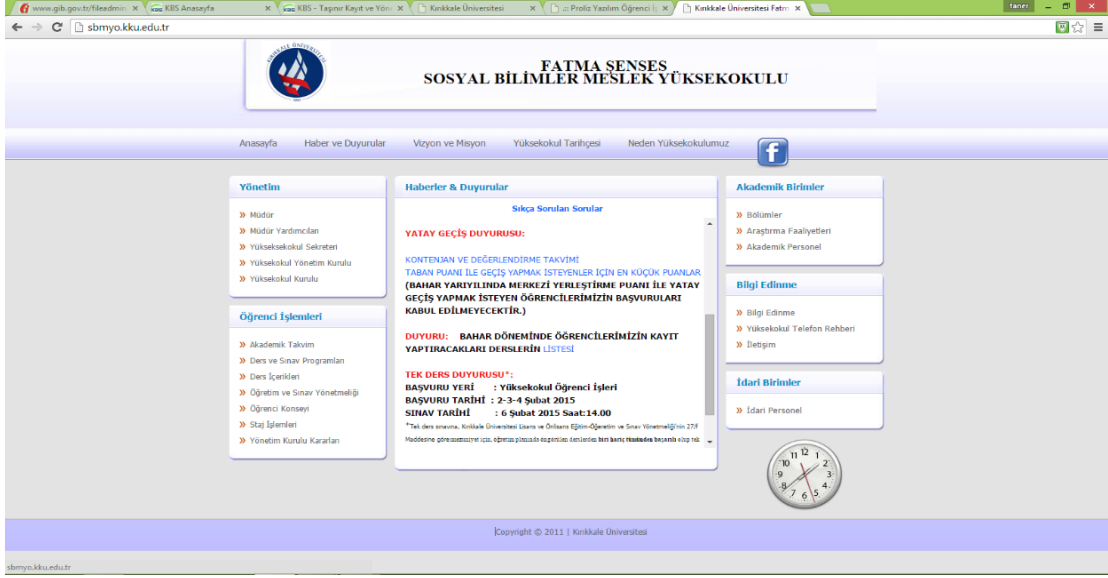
www.gib.gov.tr/fileadmin | KBS Anasayfa | KBS - Taşınır Kayıt ve Yöne | Kırıkkale Üniversitesi | :: Proliz Yazılım Öğrenci B | Kırıkkale Üniversitesi Fatm

Taner

sbmyo.kku.edu.tr

FATMA ŞENSES
SOSYAL BİLİMLER MESLEK YÜKSEKOKULU

Anasayfa | Haber ve Duyurular | Vizyon ve Misyon | Yüksekokul Tarihçesi | Neden Yüksekokulumuz

f

Yönetim
» Müdür
» Müdür Yardımcıları
» Yüksekokul Sekreteri
» Yüksekokul Yönetim Kurulu
» Yüksekokul Kurulu

Öğrenci İşlemleri
» Akademik Takvim
» Ders ve Sınav Programları
» Ders İçerikleri
» Öğretim ve Sınav Yönetmeliği
» Öğrenci Konseyi
» Staj İşlemleri
» Yönetim Kurulu Kararları

Haberler & Duyurular

Sıkça Sorulan Sorular

YATAY GEÇİŞ DUYURUSU:

KONTENJAN VE DEĞERLENDİRME TAKVİMİ
TABAN PUANI İLE GEÇİŞ YAPMAK İSTEYENLER İÇİN EN KÜÇÜK PUANLAR
(BAHAR YARIYILINDA MERKEZİ YERLEŞTİRME PUANI İLE YATAY GEÇİŞ YAPMAK İSTEYEN ÖĞRENCİLERİMİZİN BAŞVURULARI KABUL EDİLMEYECEKTİR.)

DUYURU: BAHAR DÖNEMİNDE ÖĞRENCİLERİMİZİN KAYIT YAPTIRACAKLARI DERSLERİN LİSTESİ

TEK DERS DUYURUSU*:
BAŞVURU YERİ : Yüksekokul Öğrenci İşleri
BAŞVURU TARİHİ : 2-3-4 Şubat 2015
SINAV TARİHİ : 6 Şubat 2015 Saat:14.00

*Tek ders sınavına, Kırıkkale Üniversitesi Lisans ve Önlisans Eğitim-Öğretim ve Sınav Yönetmeliği'nin 27/F Maddesine göre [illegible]

Akademik Birimler
» Bölümler
» Araştırma Faaliyetleri
» Akademik Personel

Bilgi Edinme
» Bilgi Edinme
» Yüksekokul Telefon Rehberi
» İletişim

İdari Birimler
» İdari Personel

Copyright © 2011 | Kırıkkale Üniversitesi

sbmyo.kku.edu.tr